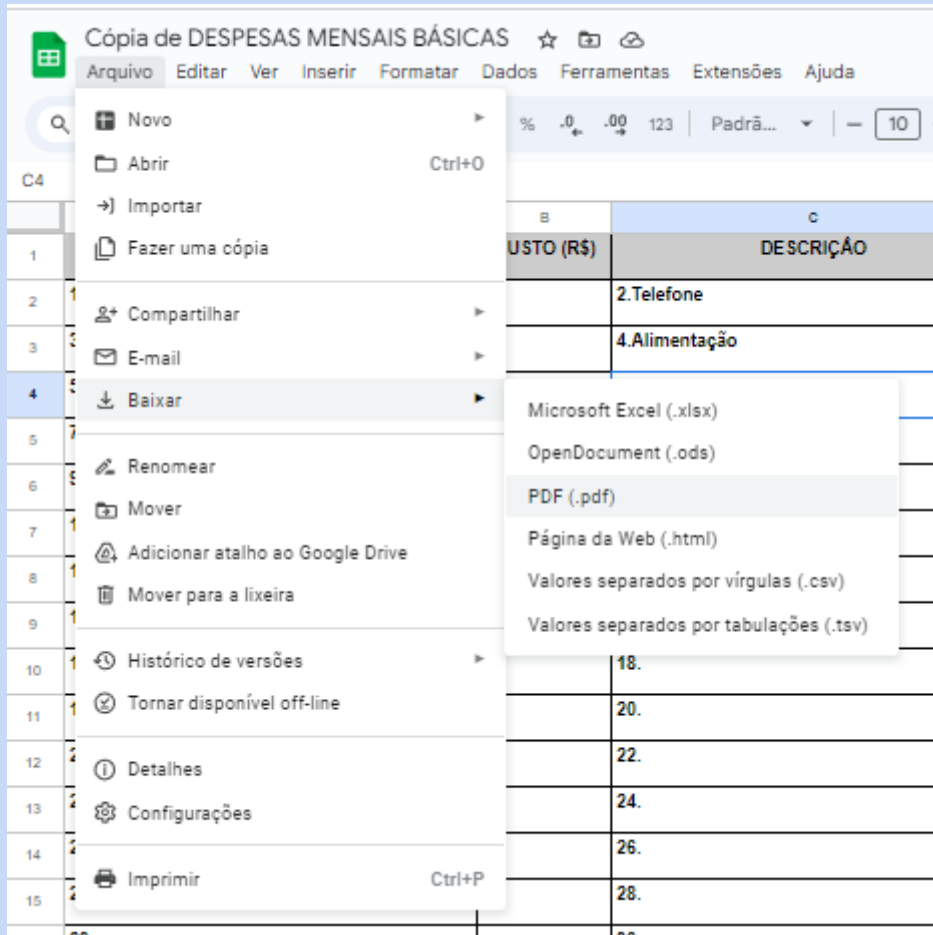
Cópia de DESPESAS MENSAIS BÁSICAS

Arquivo Editar Ver Inserir Formatar Dados Ferramentas Extensões Ajuda

% .0 .00 123 Padrã... 10

C4

Novo
Abrir Ctrl+O
Importar
Fazer uma cópia

Compartilhar
E-mail
Baixar

Renomear
Mover
Adicionar atalho ao Google Drive
Mover para a lixeira

Histórico de versões
Tornar disponível off-line

Detalhes
Configurações

Imprimir Ctrl+P

Microsoft Excel (.xlsx)
OpenDocument (.ods)
PDF (.pdf)
Página da Web (.html)
Valores separados por vírgulas (.csv)
Valores separados por tabulações (.tsv)

| | B | C |
|---|---|---|
| 1 | USTO (R$) | DESCRIÇÃO |
| 2 | | 2.Telefone |
| 3 | | 4.Alimentação |
| 4 | | |
| 5 | | |
| 6 | | |
| 7 | | |
| 8 | | |
| 9 | | |
| 10 | | 18. |
| 11 | | 20. |
| 12 | | 22. |
| 13 | | 24. |
| 14 | | 26. |
| 15 | | 28. |